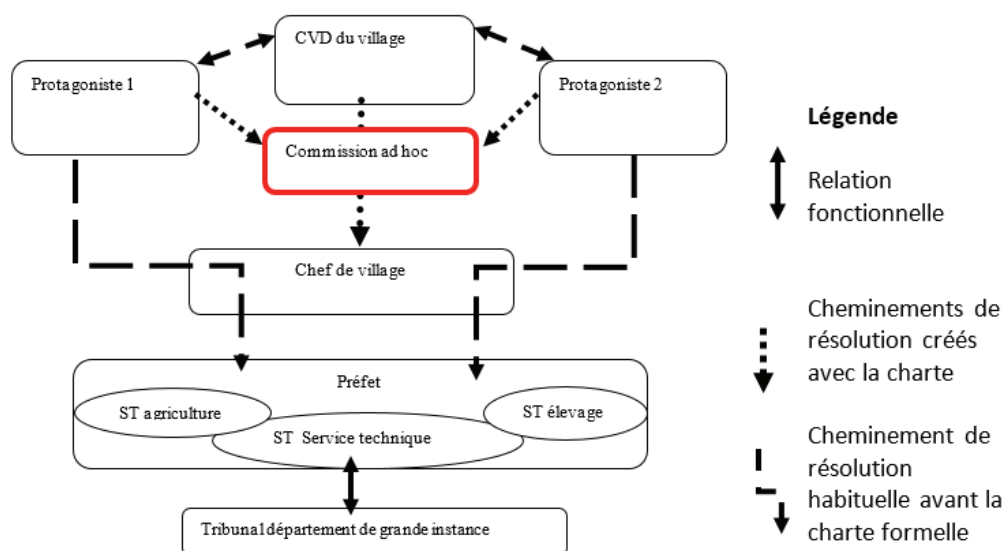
CVD du village

Protagoniste 1

Protagoniste 2

Commission ad hoc

Chef de village

Préfet

ST agriculture

ST élevage

ST Service technique

Tribunal département de grande instance

Légende

Relation fonctionnelle

Cheminements de résolution créés avec la charte

Cheminement de résolution habituelle avant la charte formelle